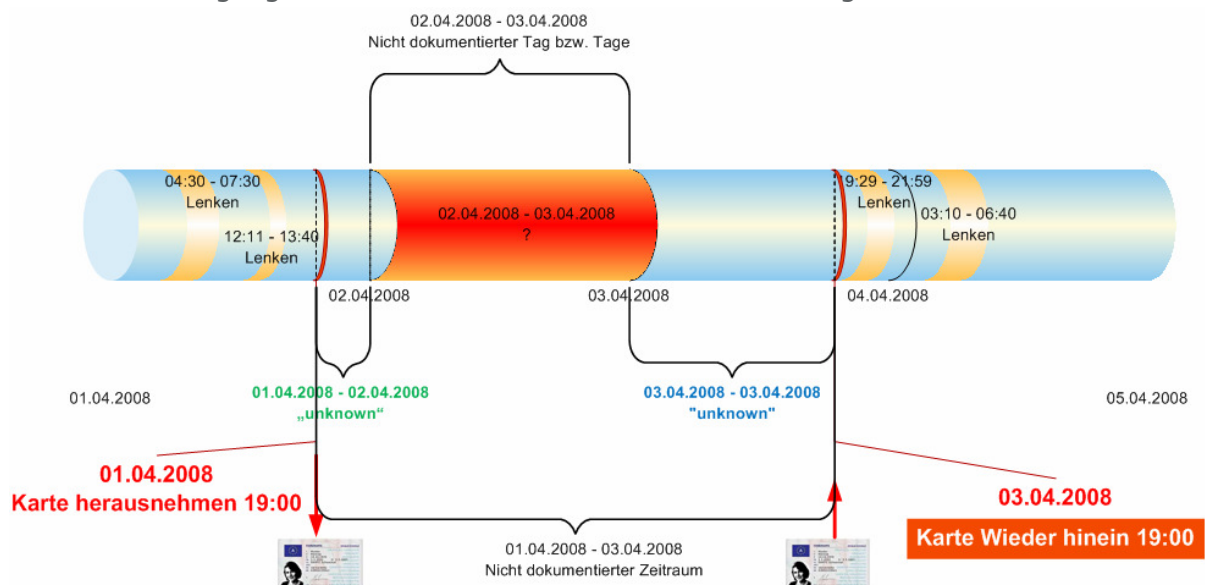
02.04.2008 - 03.04.2008
Nicht dokumentierter Tag bzw. Tage

04:30 - 07:30
Lenken

12:11 - 13:40
Lenken

02.04.2008 - 03.04.2008
?

9:29 - 21:59
Lenken

03:10 - 06:40
Lenken

02.04.2008

03.04.2008

04.04.2008

01.04.2008

01.04.2008 - 02.04.2008
„unknown“

03.04.2008 - 03.04.2008
"unknown"

05.04.2008

01.04.2008
Karte herausnehmen 19:00

03.04.2008
Karte Wieder hinein 19:00

01.04.2008 - 03.04.2008
Nicht dokumentierter Zeitraum